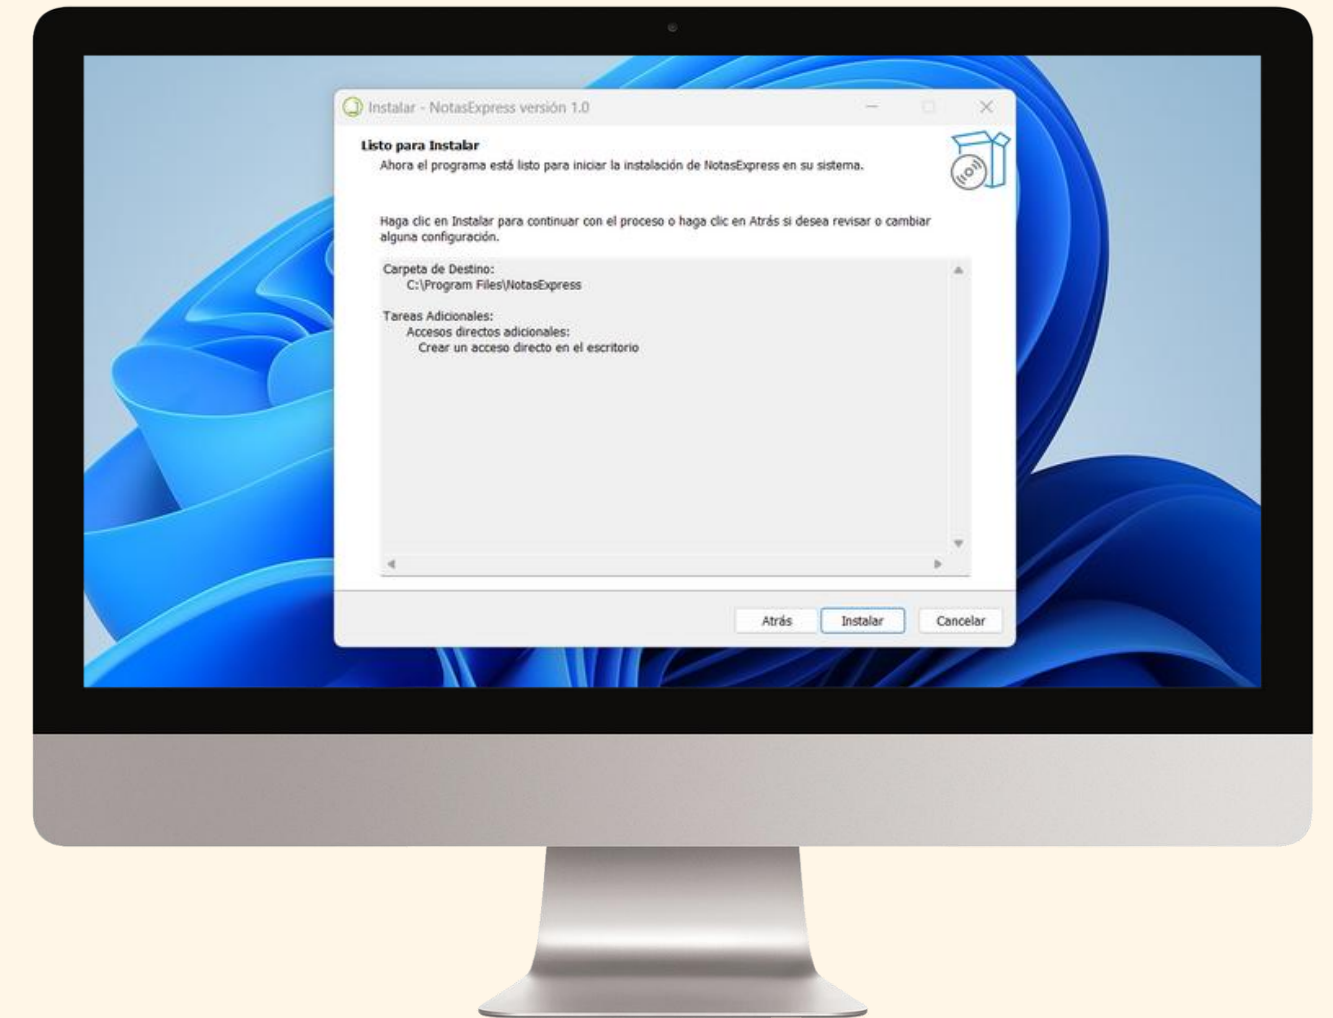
Instalar - NotasExpress versión 1.0

Listo para Instalar
Ahora el programa está listo para iniciar la instalación de NotasExpress en su sistema.

Haga clic en Instalar para continuar con el proceso o haga clic en Atrás si desea revisar o cambiar alguna configuración.

Carpeta de Destino:
C:\Program Files\NotasExpress

Tareas Adicionales:
Accesos directos adicionales:
Crear un acceso directo en el escritorio

Atrás
Instalar
Cancelar